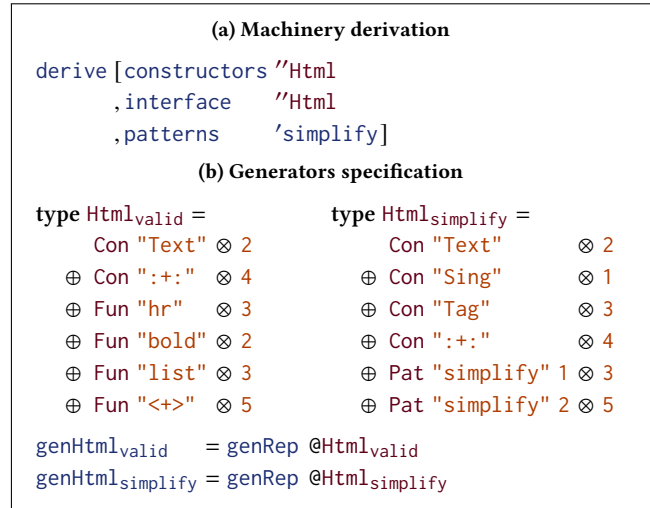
(a) Machinery derivation

derive [constructors ''Html
, interface ''Html
, patterns 'simplify]

(b) Generators specification

type $\text{Html}_{\text{valid}}$ =
Con "Text" $\otimes$ 2
$\oplus$ Con ":+:" $\otimes$ 4
$\oplus$ Fun "hr" $\otimes$ 3
$\oplus$ Fun "bold" $\otimes$ 2
$\oplus$ Fun "list" $\otimes$ 3
$\oplus$ Fun "<+>" $\otimes$ 5

type $\text{Html}_{\text{simplify}}$ =
Con "Text" $\otimes$ 2
$\oplus$ Con "Sing" $\otimes$ 1
$\oplus$ Con "Tag" $\otimes$ 3
$\oplus$ Con ":+:" $\otimes$ 4
$\oplus$ Pat "simplify" 1 $\otimes$ 3
$\oplus$ Pat "simplify" 2 $\otimes$ 5

$\text{genHtml}_{\text{valid}}$ = genRep @$\text{Html}_{\text{valid}}$
$\text{genHtml}_{\text{simplify}}$ = genRep @$\text{Html}_{\text{simplify}}$